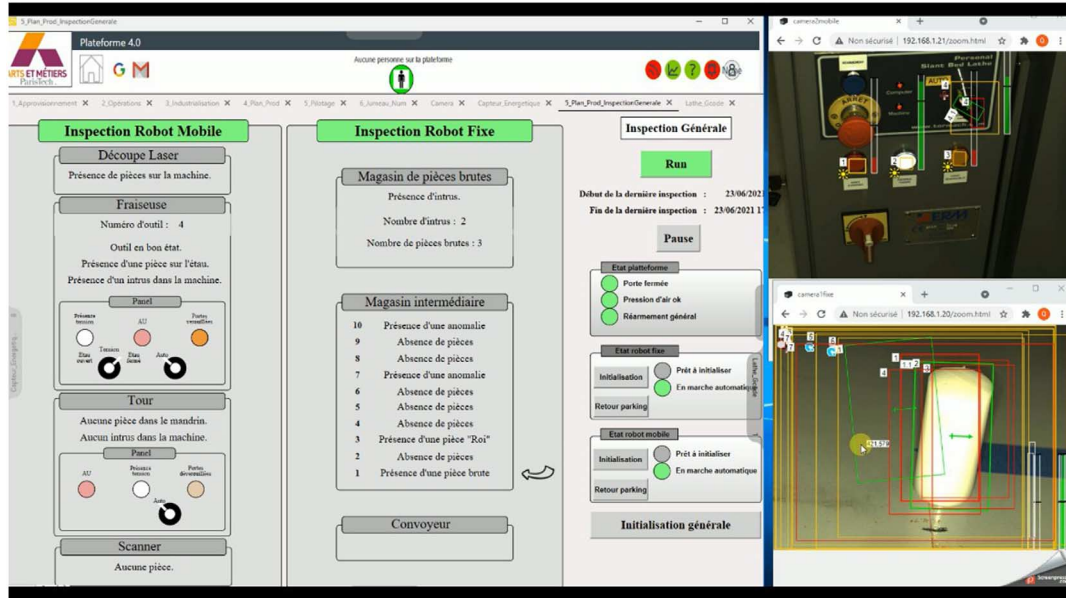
5_Plan_Prod_InspectionGenerale

Plateforme 4.0

ARTS ET MÉTIERS ParisTech

Aucune personne sur la plateforme

1_Approvisionnement 2_Opérations 3_Industrialisation 4_Plan_Prod 5_Pilotage 6_Jumeau_Num Camera Capteur_Energetique 5_Plan_Prod_InspectionGenerale Lathe_Grade

Inspection Robot Mobile

Découpe Laser
Présence de pièces sur la machine.

Fraiseuse
Numéro d'outil : 4
Outil en bon état.
Présence d'une pièce sur l'étau.
Présence d'un intrus dans la machine.

Panel
Présence tension
AU
Portes verrouillées
Tension
Etat ouvert
Etat fermé
Auto

Tour
Aucune pièce dans le mandrin.
Aucun intrus dans la machine.

Panel
AU
Présence tension
Portes déverrouillées
Auto

Scanner
Aucune pièce.

Inspection Robot Fixe

Magasin de pièces brutes
Présence d'intrus.
Nombre d'intrus : 2
Nombre de pièces brutes : 3

Magasin intermédiaire
10 Présence d'une anomalie
9 Absence de pièces
8 Absence de pièces
7 Présence d'une anomalie
6 Absence de pièces
5 Absence de pièces
4 Absence de pièces
3 Présence d'une pièce "Roi"
2 Absence de pièces
1 Présence d'une pièce brute

Convoyeur

Inspection Générale

Run

Début de la dernière inspection : 23/06/2021
Fin de la dernière inspection : 23/06/2021 1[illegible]

Pause

Etat plateforme
Porte fermée
Pression d'air ok
Réarmement général

Etat robot fixe
Initialisation
Prêt à initialiser
En marche automatique
Retour parking

Etat robot mobile
Initialisation
Prêt à initialiser
En marche automatique
Retour parking

Initialisation générale

camera2mobile
Non sécurisé | 192.168.1.21/zoom.html

camera1fixe
Non sécurisé | 192.168.1.20/zoom.html